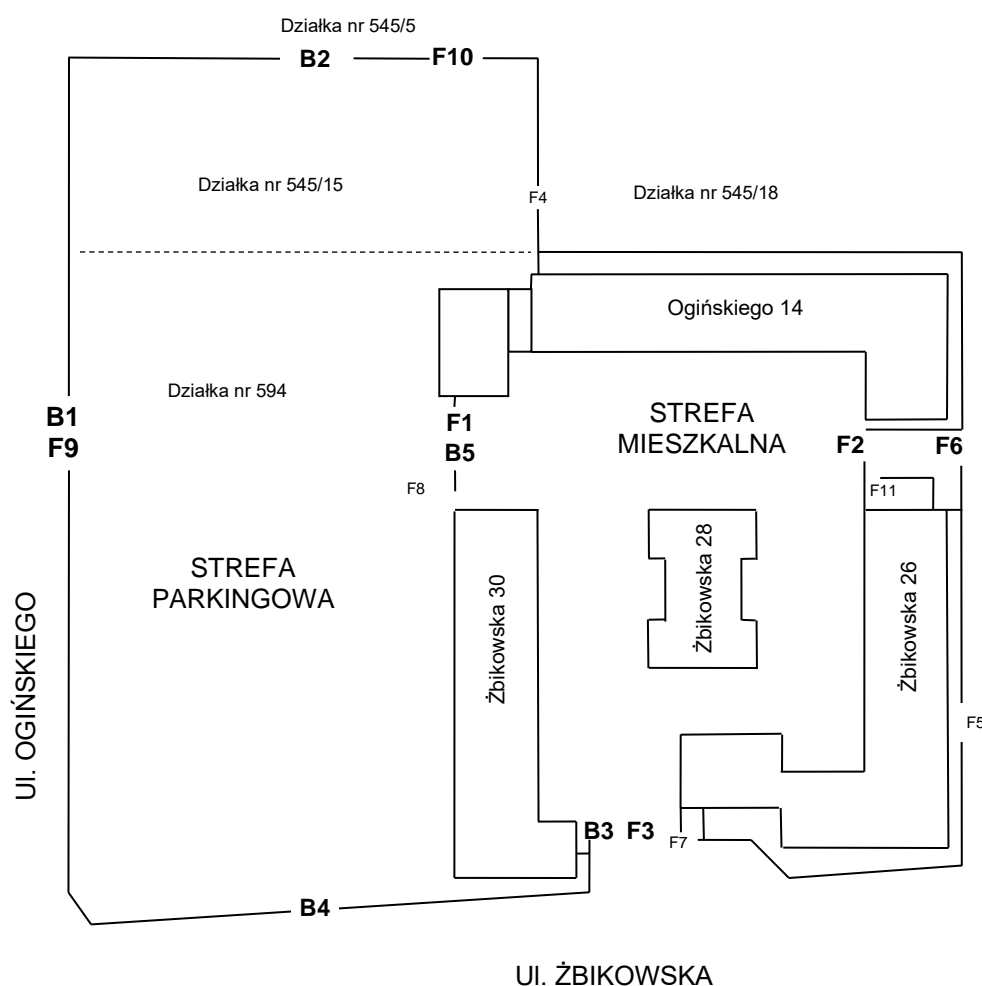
Działka nr 545/5

B2

F10

Działka nr 545/15

F4

Działka nr 545/18

Ogińskiego 14

Działka nr 594

B1
F9

F1
B5

STREFA
MIESZKALNA

F2

F6

F8

F11

STREFA
PARKINGOWA

Żbikowska 28

Żbikowska 30

Żbikowska 26

Ul. OGIŃSKIEGO

F5

B3

F3

F7

B4

Ul. ŻBIKOWSKA